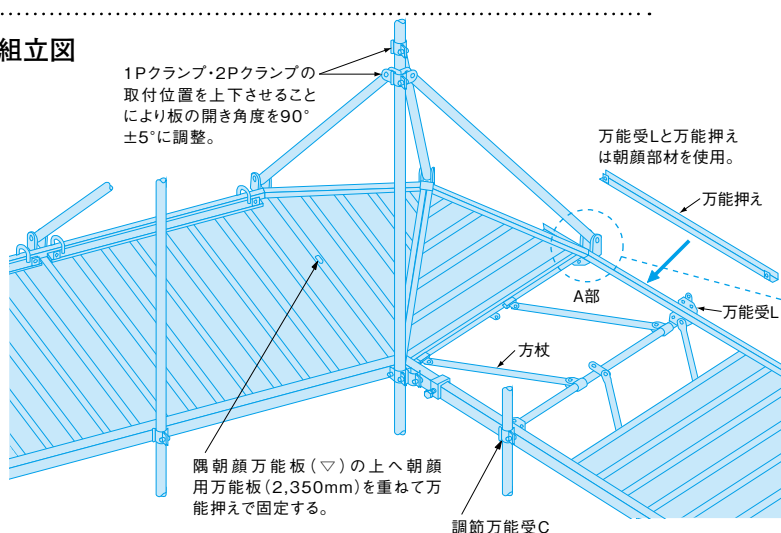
組立図

1Pクランプ・2Pクランプの取付位置を上下させることにより板の開き角度を90°±5°に調整。

万能受Lと万能押えは朝顔部材を使用。

万能押え

A部

万能受L

方杖

隅朝顔万能板(▽)の上へ朝顔用万能板(2,350mm)を重ねて万能押えで固定する。

調節万能受C